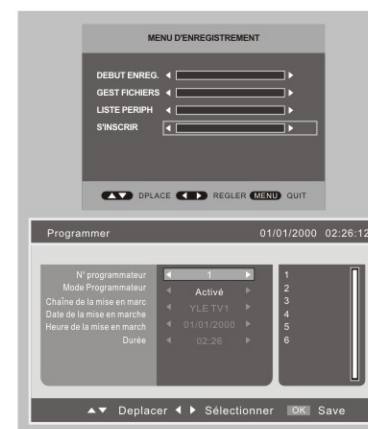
MENU D'ENREGISTREMENT

DEBUT ENREG.
GEST FICHIERS
LISTE PERIPH
S'INSCRIR

DPLACE REGLER MENU QUIT

Programmer 01/01/2000 02:26:12

N° programmateur 1
Mode Programmateur Activé
Chaîne de la mise en marc YLE TV1
Date de la mise en marche 01/01/2000
Heure de la mise en march 02:26
Durée 02:26

1
2
3
4
5
6

Deplacer Sélectionner OK Save